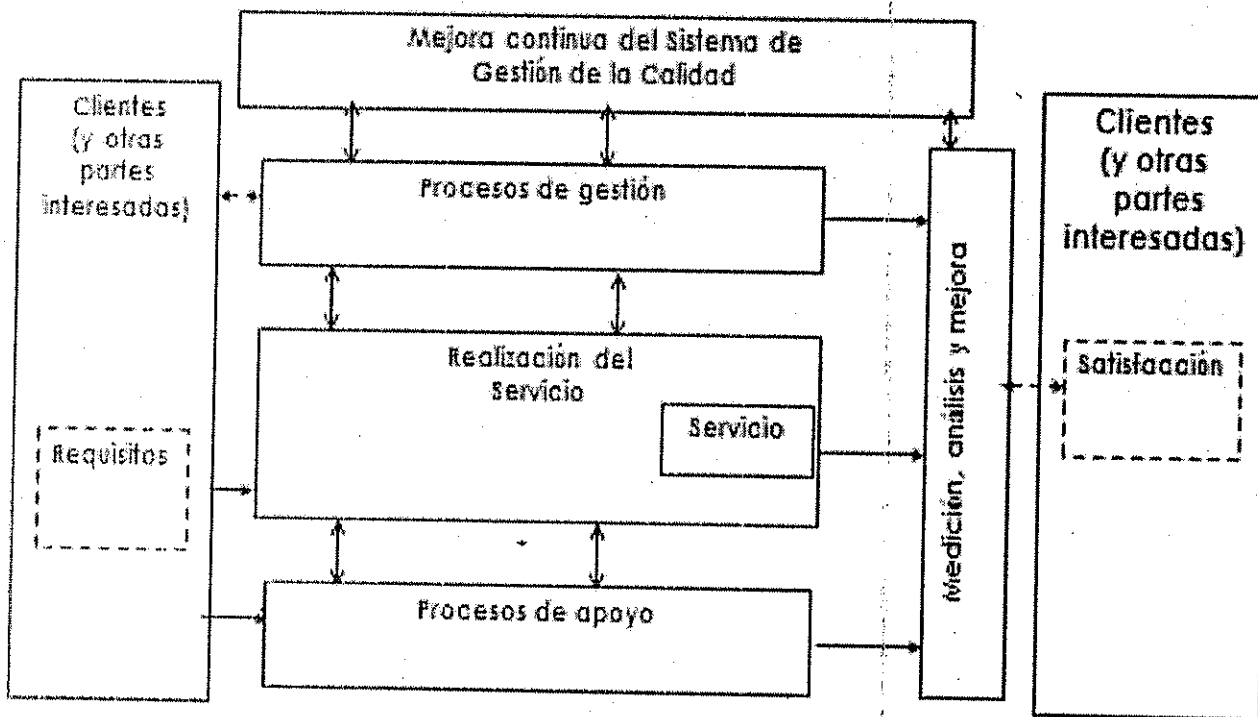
Mejora continua del Sistema de Gestión de la Calidad

Clientes (y otras partes interesadas)

Procesos de gestión

Realización del Servicio

Servicio

Requisitos

Procesos de apoyo

Medición, análisis y mejora

Clientes (y otras partes interesadas)

Satisfacción